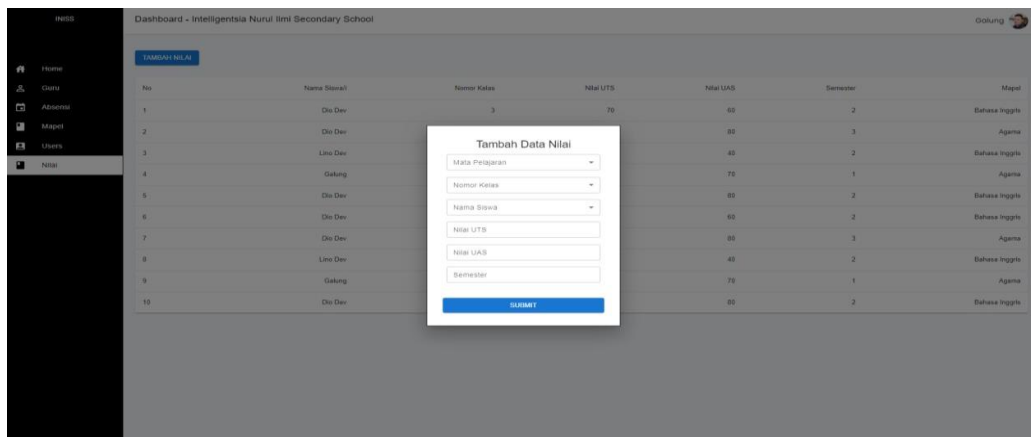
INISS

Home
Guru
Absensi
Mapel
Users
Nilai

Dashboard - Intelligentsia Nurul Ilmi Secondary School

Galung

TAMBAH NILAI

| No | Nama Siswa/i | Nomor Kelas | Nilai UTS | Nilai UAS | Semester | Mapel |
|---|---|---|---|---|---|---|
| 1 | Dio Dev | 3 | 70 | 60 | 2 | Bahasa Inggris |
| 2 | Dio Dev | | | 80 | 3 | Agama |
| 3 | Lino Dev | | | 40 | 2 | Bahasa Inggris |
| 4 | Galung | | | 70 | 1 | Agama |
| 5 | Dio Dev | | | 80 | 2 | Bahasa Inggris |
| 6 | Dio Dev | | | 60 | 2 | Bahasa Inggris |
| 7 | Dio Dev | | | 80 | 3 | Agama |
| 8 | Lino Dev | | | 40 | 2 | Bahasa Inggris |
| 9 | Galung | | | 70 | 1 | Agama |
| 10 | Dio Dev | | | 80 | 2 | Bahasa Inggris |

Tambah Data Nilai

Mata Pelajaran

Nomor Kelas

Nama Siswa

Nilai UTS

Nilai UAS

Semester

SUBMIT